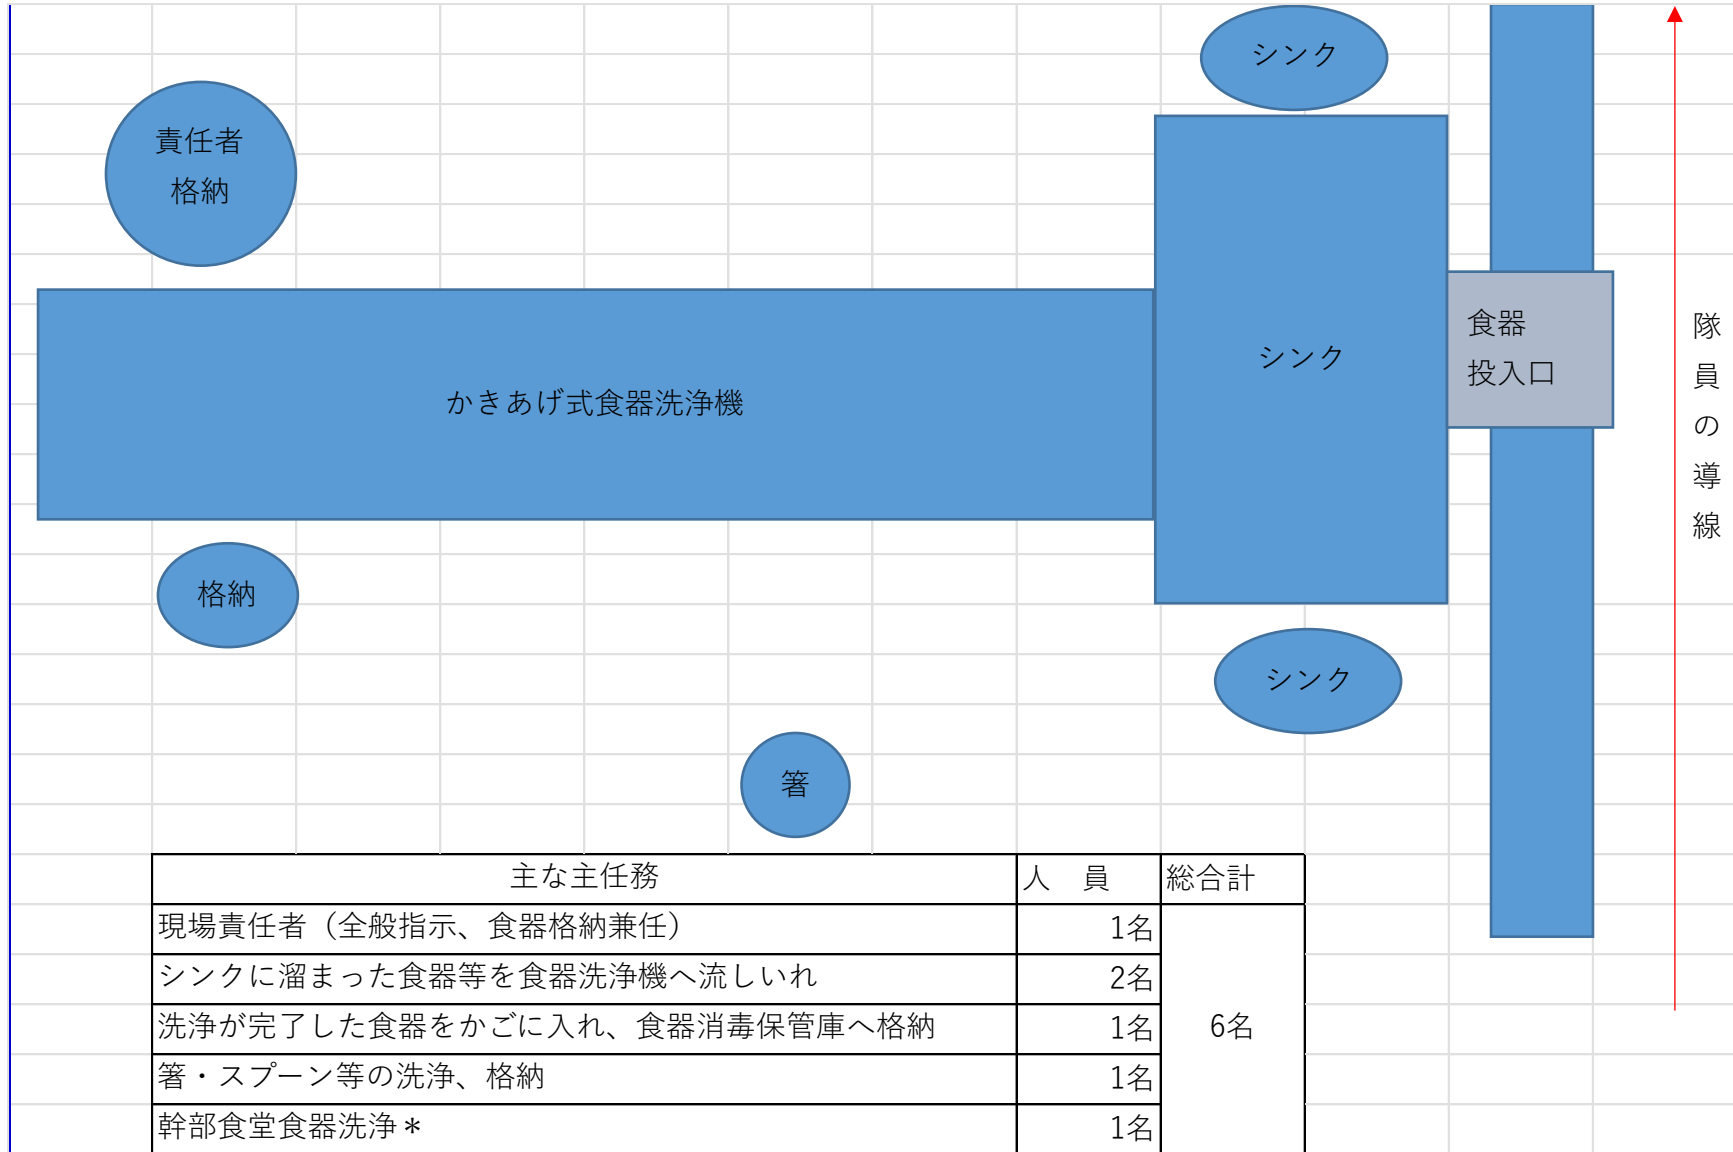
シンク

責任者
格納

かきあげ式食器洗浄機

シンク

食器
投入口

隊員の導線

格納

シンク

箸

| 主な主任務 | 人　員 | 総合計 |
|---|---|---|
| 現場責任者（全般指示、食器格納兼任） | 1名 | 6名 |
| シンクに溜まった食器等を食器洗浄機へ流しいれ | 2名 | |
| 洗浄が完了した食器をかごに入れ、食器消毒保管庫へ格納 | 1名 | |
| 箸・スプーン等の洗浄、格納 | 1名 | |
| 幹部食堂食器洗浄＊ | 1名 | |